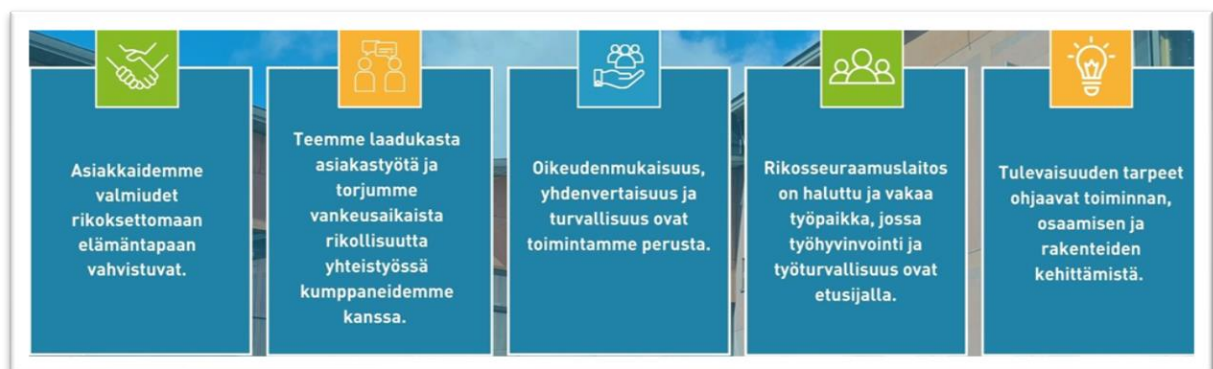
Asiakkaidemme valmiudet rikoksettomaan elämäntapaan vahvistuvat.

Teemme laadukasta asiakastyötä ja torjumme vankeusaikaista rikollisuutta yhteistyössä kumppaneidemme kanssa.

Oikeudenmukaisuus, yhdenvertaisuus ja turvallisuus ovat toimintamme perusta.

Rikosseuraamuslaitos on haluttu ja vakaa työpaikka, jossa työhyvinvointi ja työturvallisuus ovat etusijalla.

Tulevaisuuden tarpeet ohjaavat toiminnan, osaamisen ja rakenteiden kehittämistä.